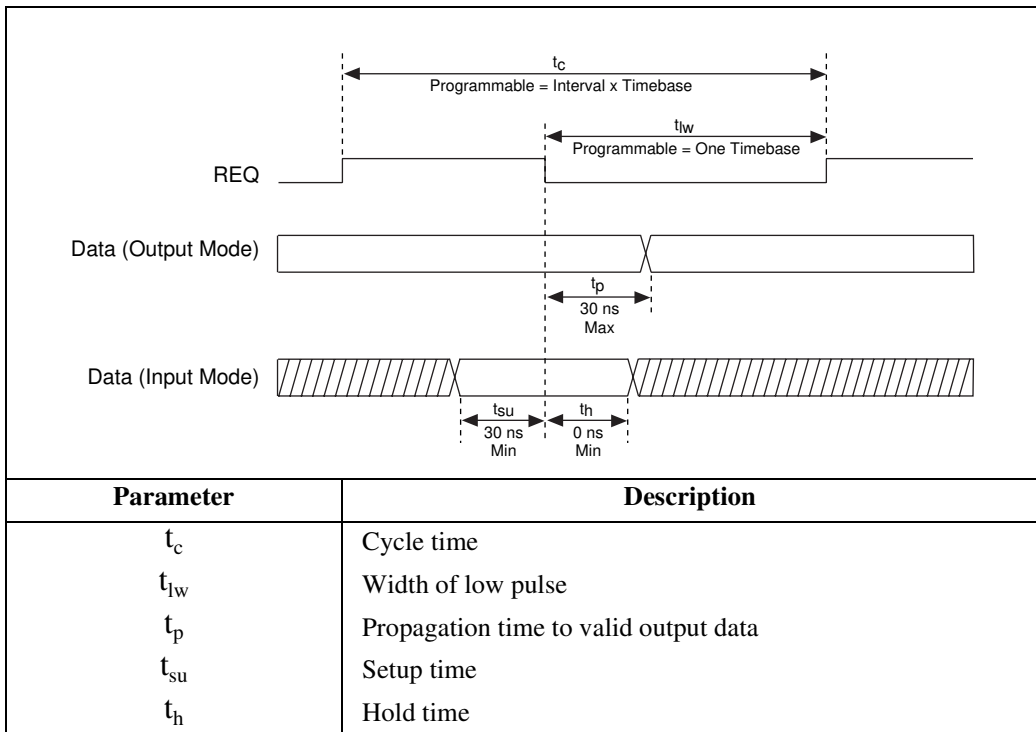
$t_c$
Programmable = Interval x Timebase

$t_{lw}$
Programmable = One Timebase

REQ

Data (Output Mode)

$t_p$
30 ns
Max

Data (Input Mode)

$t_{su}$
30 ns
Min

$t_h$
0 ns
Min

| Parameter | Description |
|---|---|
| $t_c$ | Cycle time |
| $t_{lw}$ | Width of low pulse |
| $t_p$ | Propagation time to valid output data |
| $t_{su}$ | Setup time |
| $t_h$ | Hold time |